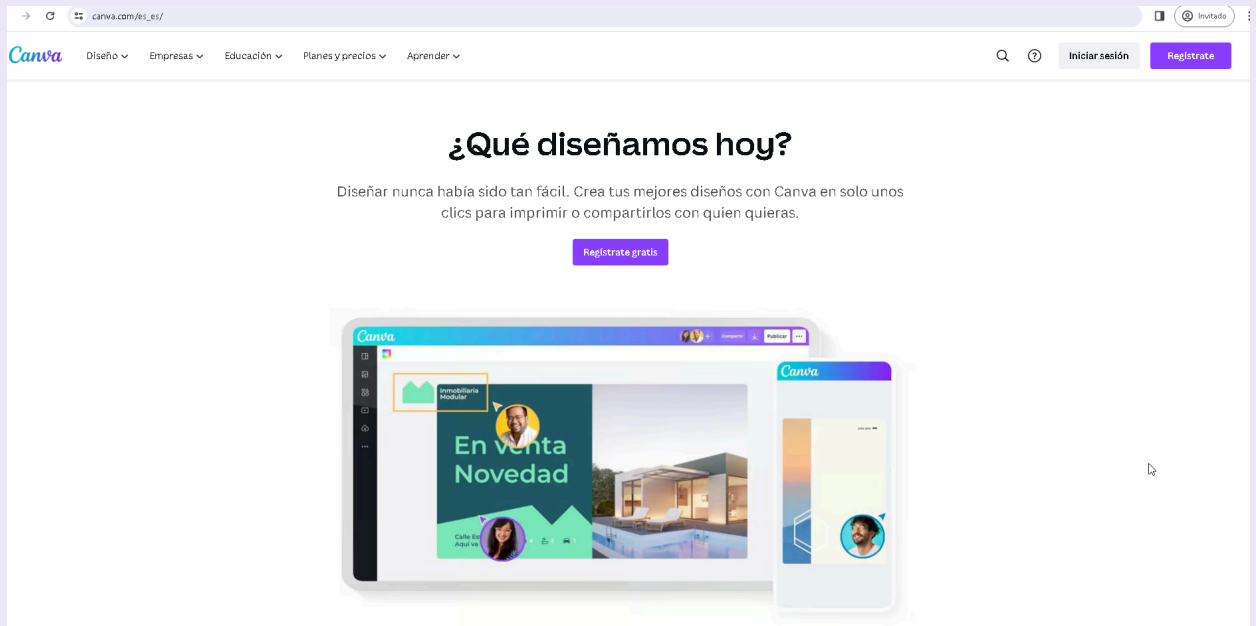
canva.com/es_es/

Invitado

Canva Diseño Empresas Educación Planes y precios Aprender

Iniciar sesión Regístrate

¿Qué diseñamos hoy?

Diseñar nunca había sido tan fácil. Crea tus mejores diseños con Canva en solo unos clics para imprimir o compartirlos con quien quieras.

Regístrate gratis

Canva

Compartir Publicar

Inmobiliaria Modular

En venta Novedad

Calle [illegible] Aquí va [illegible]

Canva